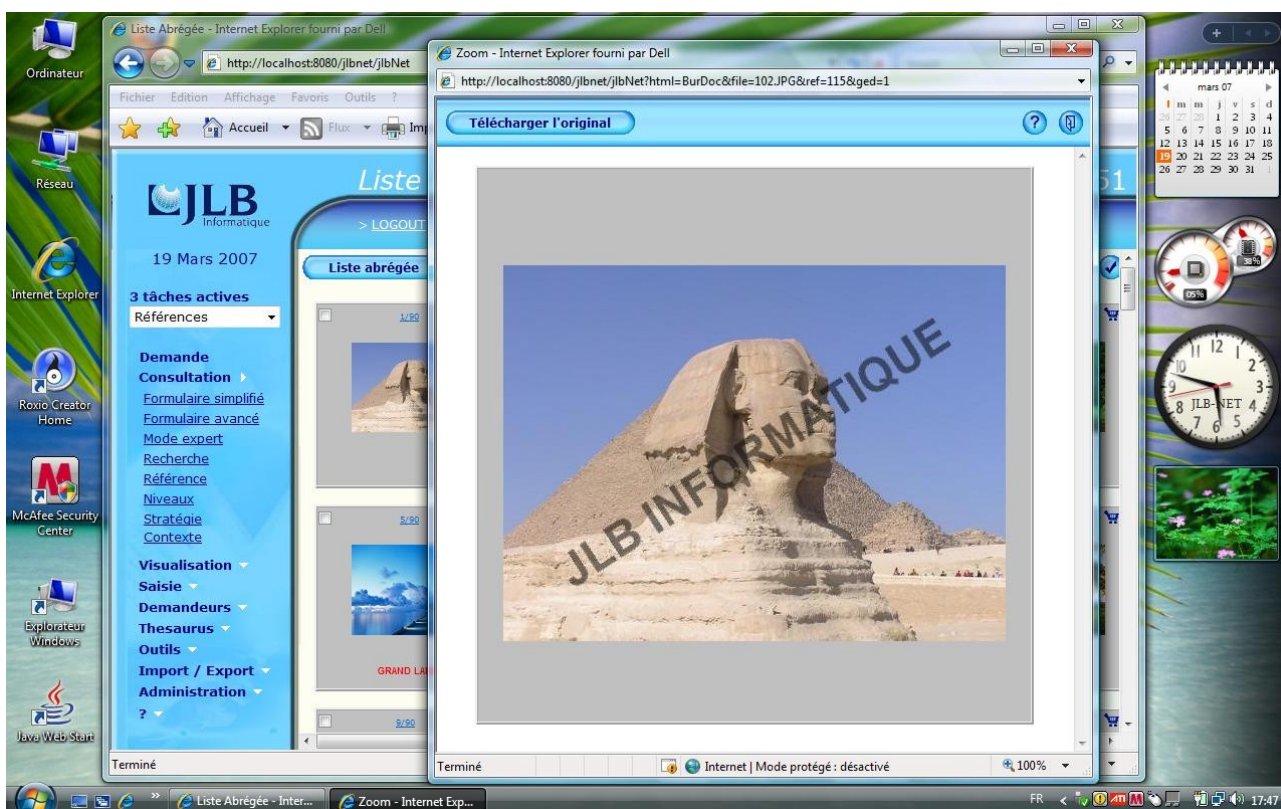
Ordinateur

Réseau

Internet Explorer

Roxio Creator Home

McAfee Security Center

Explorateur Windows

Java Web Start

Liste Abrégée - Internet Explorer fourni par Dell

http://localhost:8080/jlbnet/jlbNet

Fichier Edition Affichage Favoris Outils ?

Accueil Flux Imp

JLB Informatique

Liste

> LOGOUT

19 Mars 2007

Liste abrégée

3 tâches actives

Références

Demande

Consultation

Formulaire simplifié

Formulaire avancé

Mode expert

Recherche

Référence

Niveaux

Stratégie

Contexte

Visualisation

Saisie

Demandeurs

Thesaurus

Outils

Import / Export

Administration

?

1/90

5/90

GRAND LA

9/90

Terminé

Zoom - Internet Explorer fourni par Dell

http://localhost:8080/jlbnet/jlbNet?html=BurDoc&file=102.JPG&ref=115&ged=1

Télécharger l'original

JLB INFORMATIQUE

Terminé

Internet | Mode protégé : désactivé

100%

mars 07

l m m j v s d

26 27 28 1 2 3 4

5 6 7 8 9 10 11

12 13 14 15 16 17 18

19 20 21 22 23 24 25

26 27 28 29 30 31 1

05%

38%

JLB-NET

12 1 2 3 4 5 6 7 8 9 10 11

Liste Abrégée - Inter...

Zoom - Internet Exp...

FR

17:47